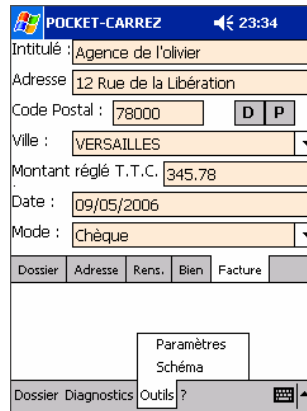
POCKET-CARREZ 23:34

Intitulé : Agence de l'olivier

Adresse 12 Rue de la Libération

Code Postal : 78000 D P

Ville : VERSAILLES

Montant réglé T.T.C. 345.78

Date : 09/05/2006

Mode : Chèque

Dossier | Adresse | Rens. | Bien | Facture

Paramètres
Schéma

Dossier Diagnostics Outils ?